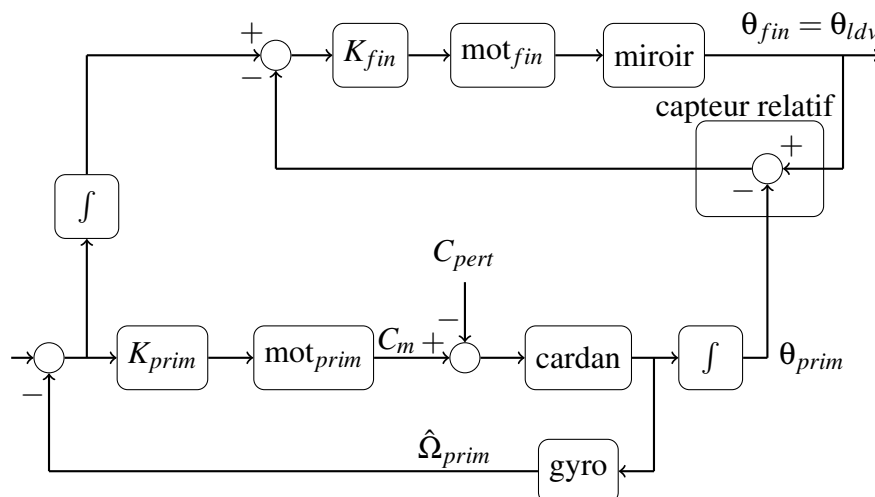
$+$
$-$
$K_{fin}$
$\text{mot}_{fin}$
miroir
$\theta_{fin} = \theta_{ldv}$
capteur relatif
$+$
$-$
$\int$
$C_{pert}$
$-$
$K_{prim}$
$\text{mot}_{prim}$
$C_m$ $+$
cardan
$\int$
$\theta_{prim}$
$-$
$\hat{\Omega}_{prim}$
gyro